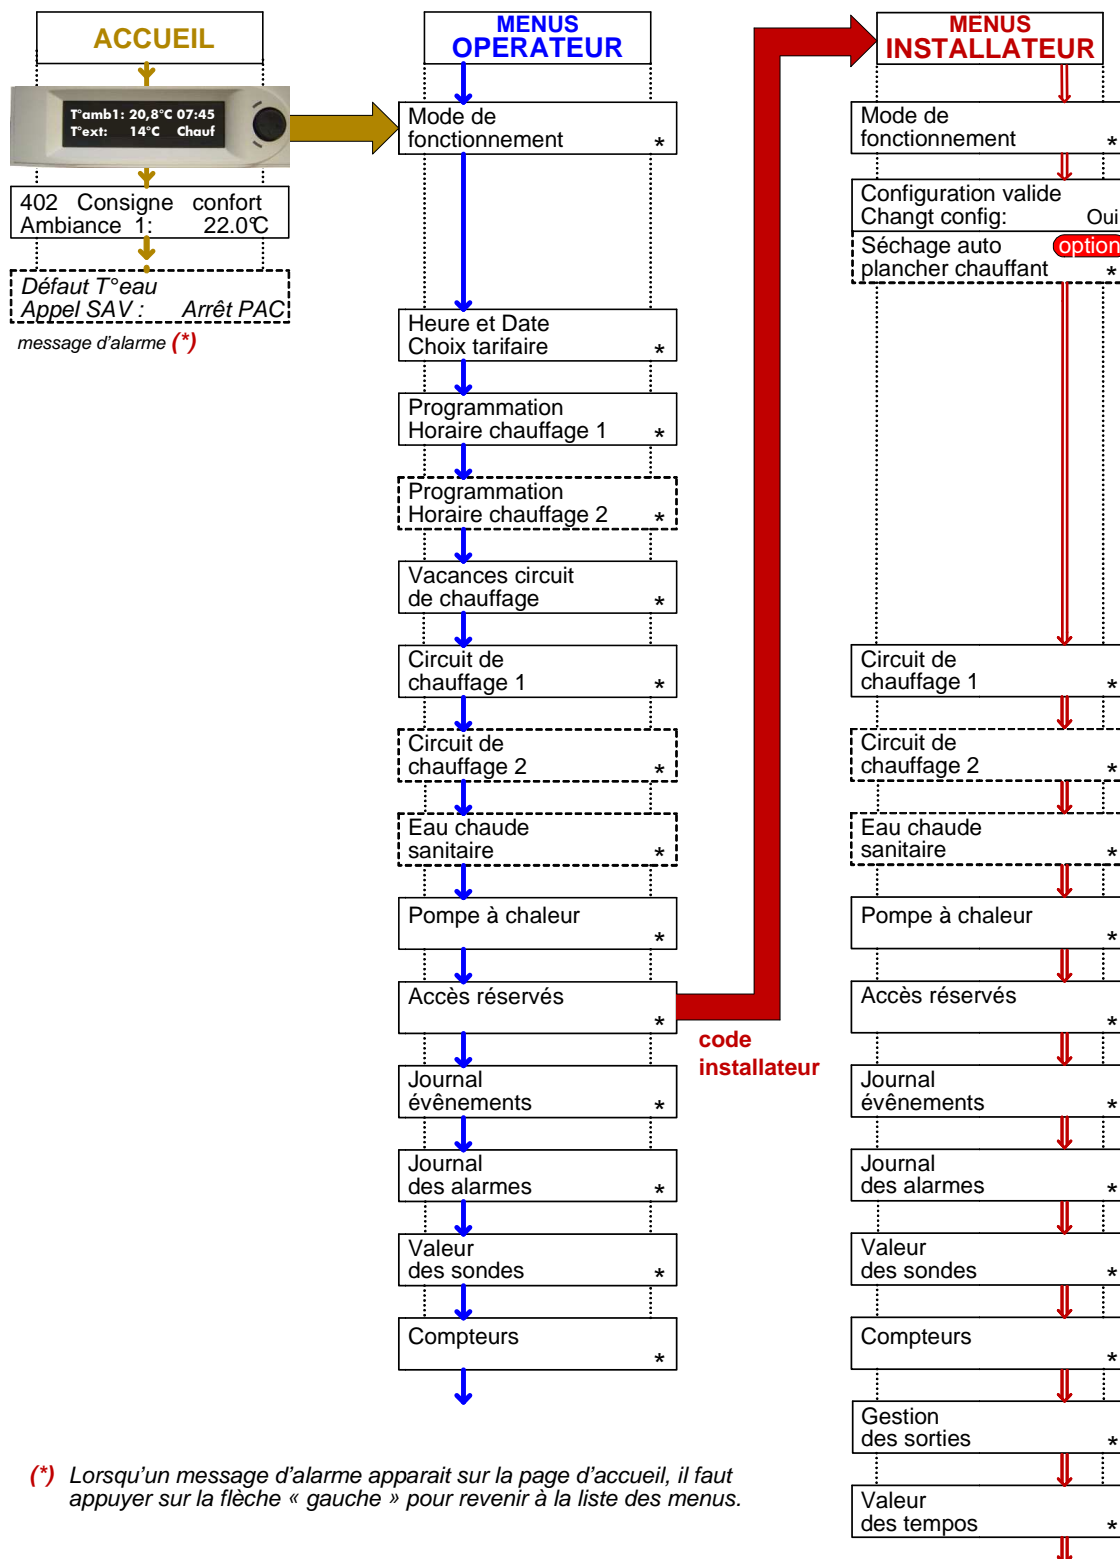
ACCUEIL

T°amb1: 20,8°C 07:45
T°ext: 14°C Chauf

402 Consigne confort
Ambiance 1: 22.0°C

Défaut T°eau
Appel SAV : Arrêt PAC

message d'alarme (*)

MENUS
OPERATEUR

Mode de fonctionnement *

Heure et Date
Choix tarifaire *

Programmation
Horaire chauffage 1 *

Programmation
Horaire chauffage 2 *

Vacances circuit
de chauffage *

Circuit de
chauffage 1 *

Circuit de
chauffage 2 *

Eau chaude
sanitaire *

Pompe à chaleur *

Accès réservés *

code
installateur

Journal
évênements *

Journal
des alarmes *

Valeur
des sondes *

Compteurs *

MENUS
INSTALLATEUR

Mode de fonctionnement *

Configuration valide
Changt config: Oui

Séchage auto option
plancher chauffant *

Circuit de
chauffage 1 *

Circuit de
chauffage 2 *

Eau chaude
sanitaire *

Pompe à chaleur *

Accès réservés *

Journal
évênements *

Journal
des alarmes *

Valeur
des sondes *

Compteurs *

Gestion
des sorties *

Valeur
des tempos *

(*) Lorsqu'un message d'alarme apparait sur la page d'accueil, il faut appuyer sur la flèche « gauche » pour revenir à la liste des menus.